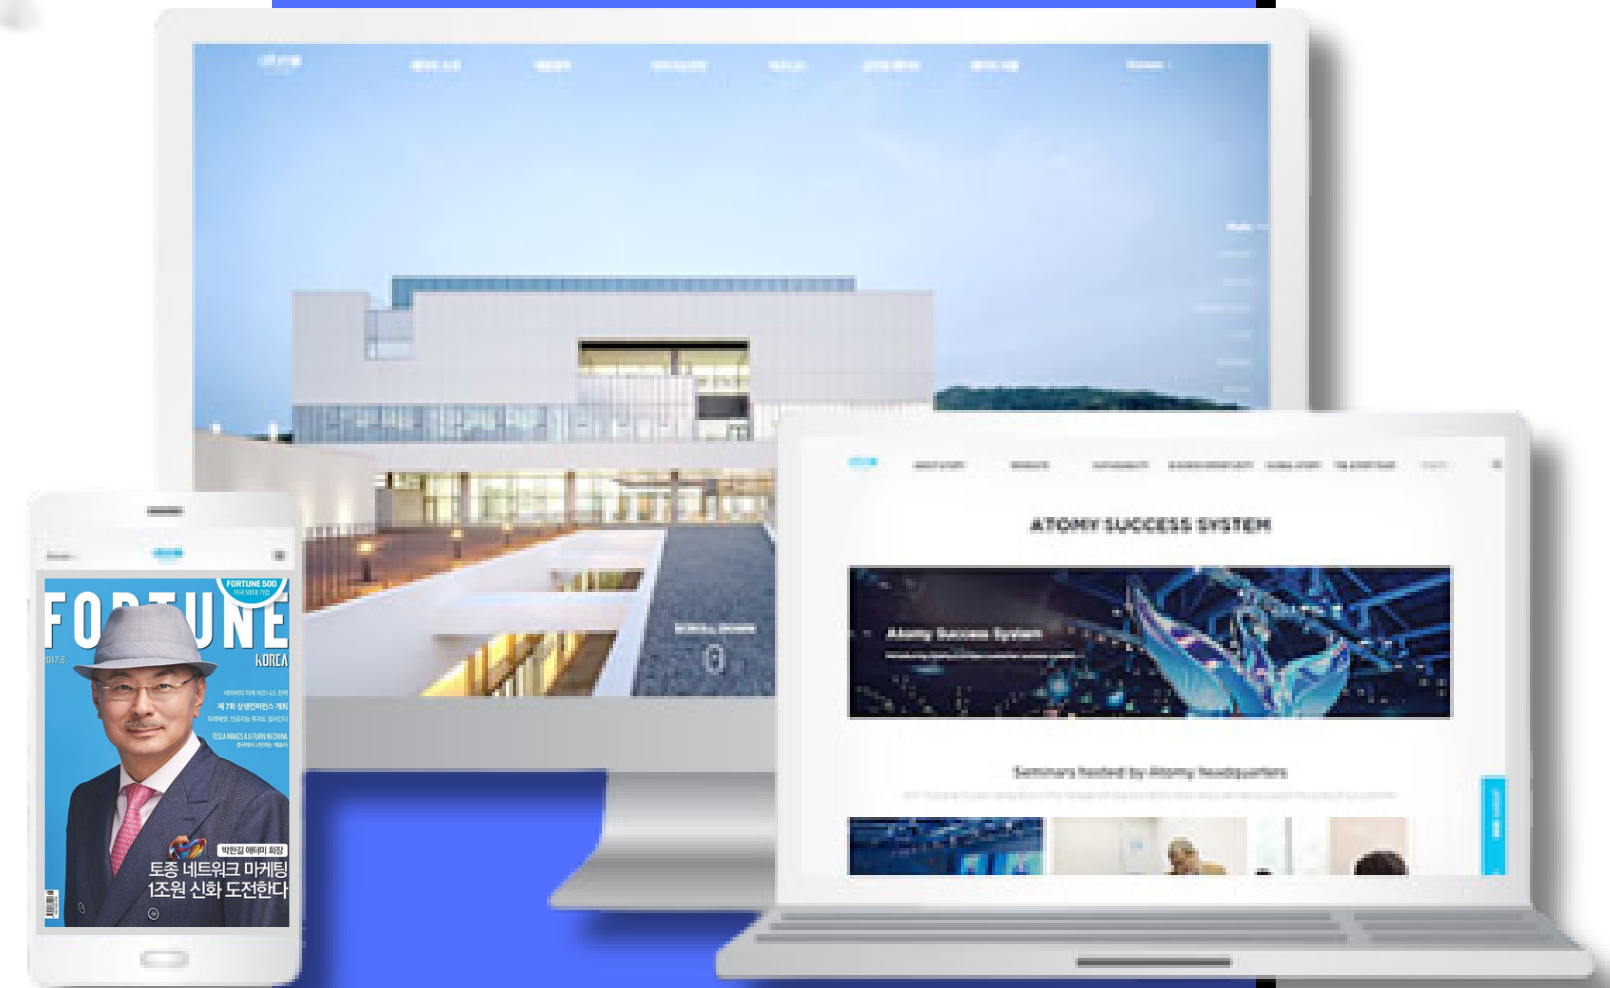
ATOMY SUCCESS SYSTEM

Atomy Success System

Seminars hosted by Atomy headquarters

FORTUNE 500

FORTUNE

KOREA

2017.8

제7회 상생컨퍼런스 개최

TESLA MAKES A U-TURN IN CHINA

박한길 애터미 회장

토종 네트워크 마케팅 1조원 신화 도전한다